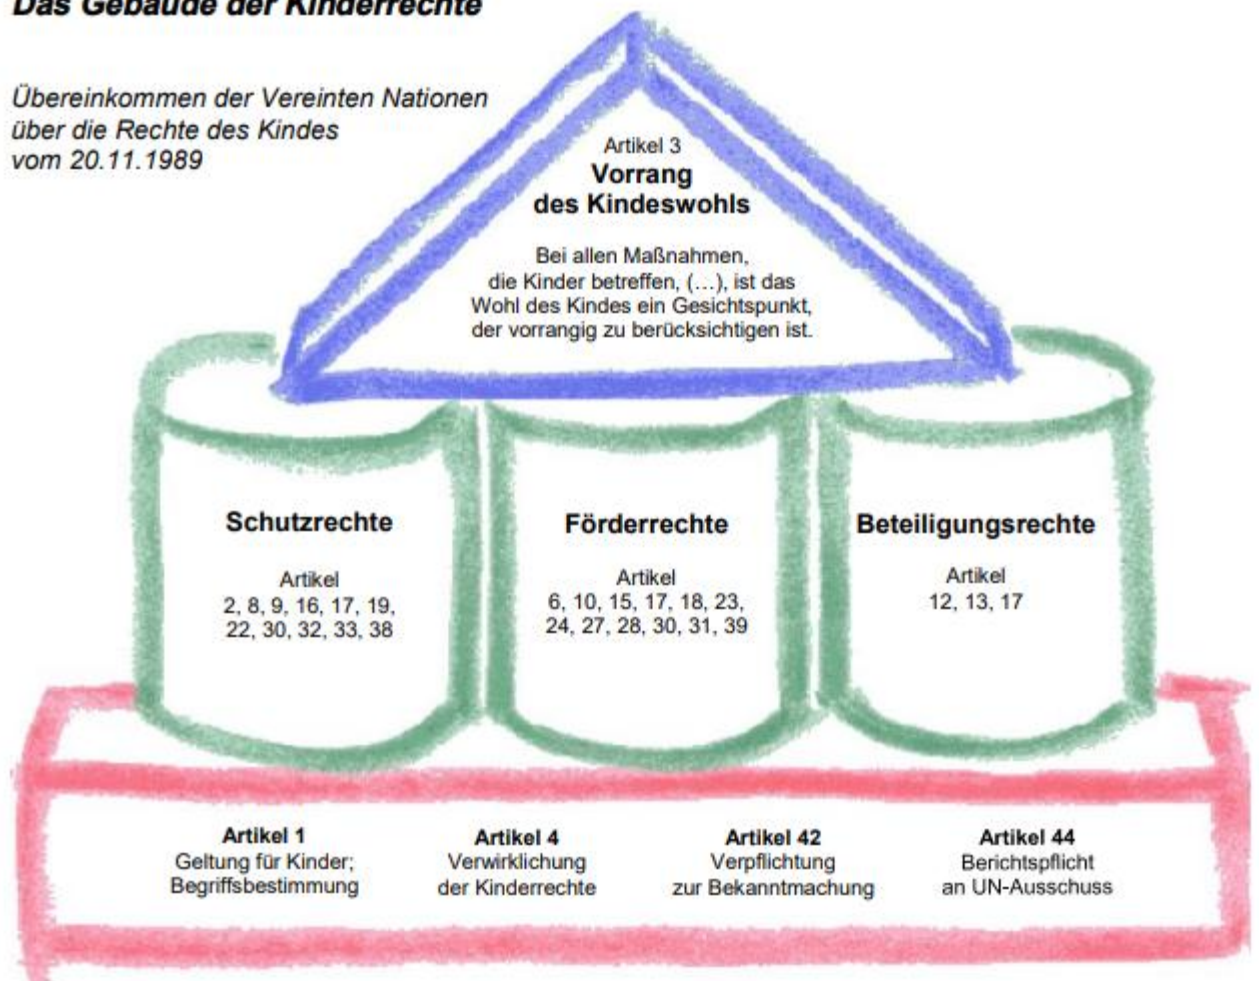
Das Gebäude der Kinderrechte

Übereinkommen der Vereinten Nationen über die Rechte des Kindes vom 20.11.1989

Artikel 3
Vorrang des Kindeswohls

Bei allen Maßnahmen, die Kinder betreffen, (…), ist das Wohl des Kindes ein Gesichtspunkt, der vorrangig zu berücksichtigen ist.

Schutzrechte

Artikel
2, 8, 9, 16, 17, 19, 22, 30, 32, 33, 38

Förderrechte

Artikel
6, 10, 15, 17, 18, 23, 24, 27, 28, 30, 31, 39

Beteiligungsrechte

Artikel
12, 13, 17

Artikel 1
Geltung für Kinder; Begriffsbestimmung

Artikel 4
Verwirklichung der Kinderrechte

Artikel 42
Verpflichtung zur Bekanntmachung

Artikel 44
Berichtspflicht an UN-Ausschuss